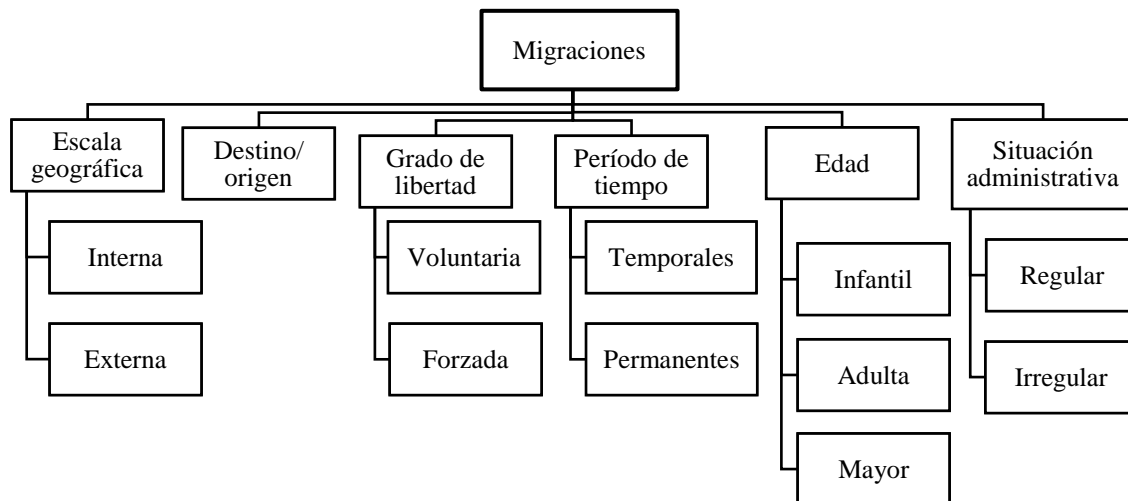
Migraciones

Escala geográfica

Interna

Externa

Destino/ origen

Grado de libertad

Voluntaria

Forzada

Período de tiempo

Temporales

Permanentes

Edad

Infantil

Adulta

Mayor

Situación administrativa

Regular

Irregular